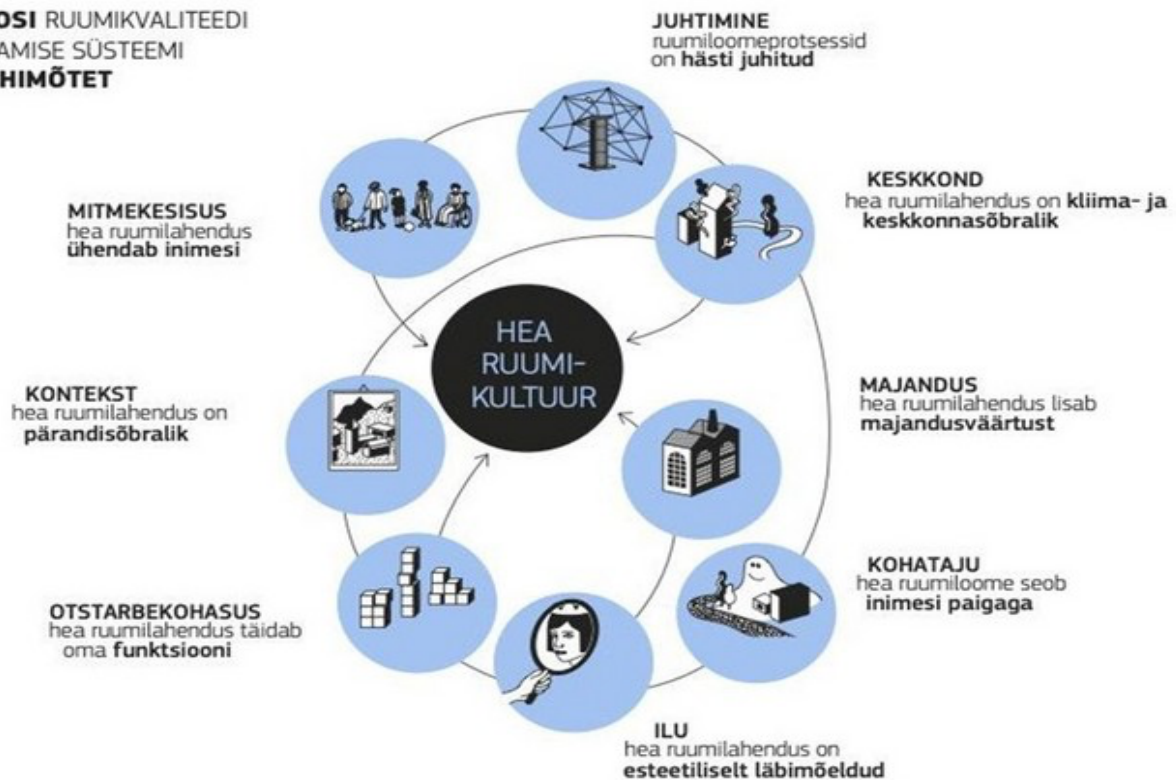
OSI RUUMIKVALITEEDI
AMISE SÜSTEEMI
HIMÕTET

JUHTIMINE
ruumiloomeprotsessid on hästi juhitud

MITMEKESISUS
hea ruumilahendus ühendab inimesi

KESKKOND
hea ruumilahendus on kliima- ja keskkonnasõbralik

HEA RUUMI-KULTUUR

KONTEKST
hea ruumilahendus on pärandisõbralik

MAJANDUS
hea ruumilahendus lisab majandusväärtust

KOHATAJU
hea ruumiloome seob inimesi paigaga

OTSTARBEKOHASUS
hea ruumilahendus täidab oma funktsiooni

ILU
hea ruumilahendus on esteetiliselt läbimõeldud